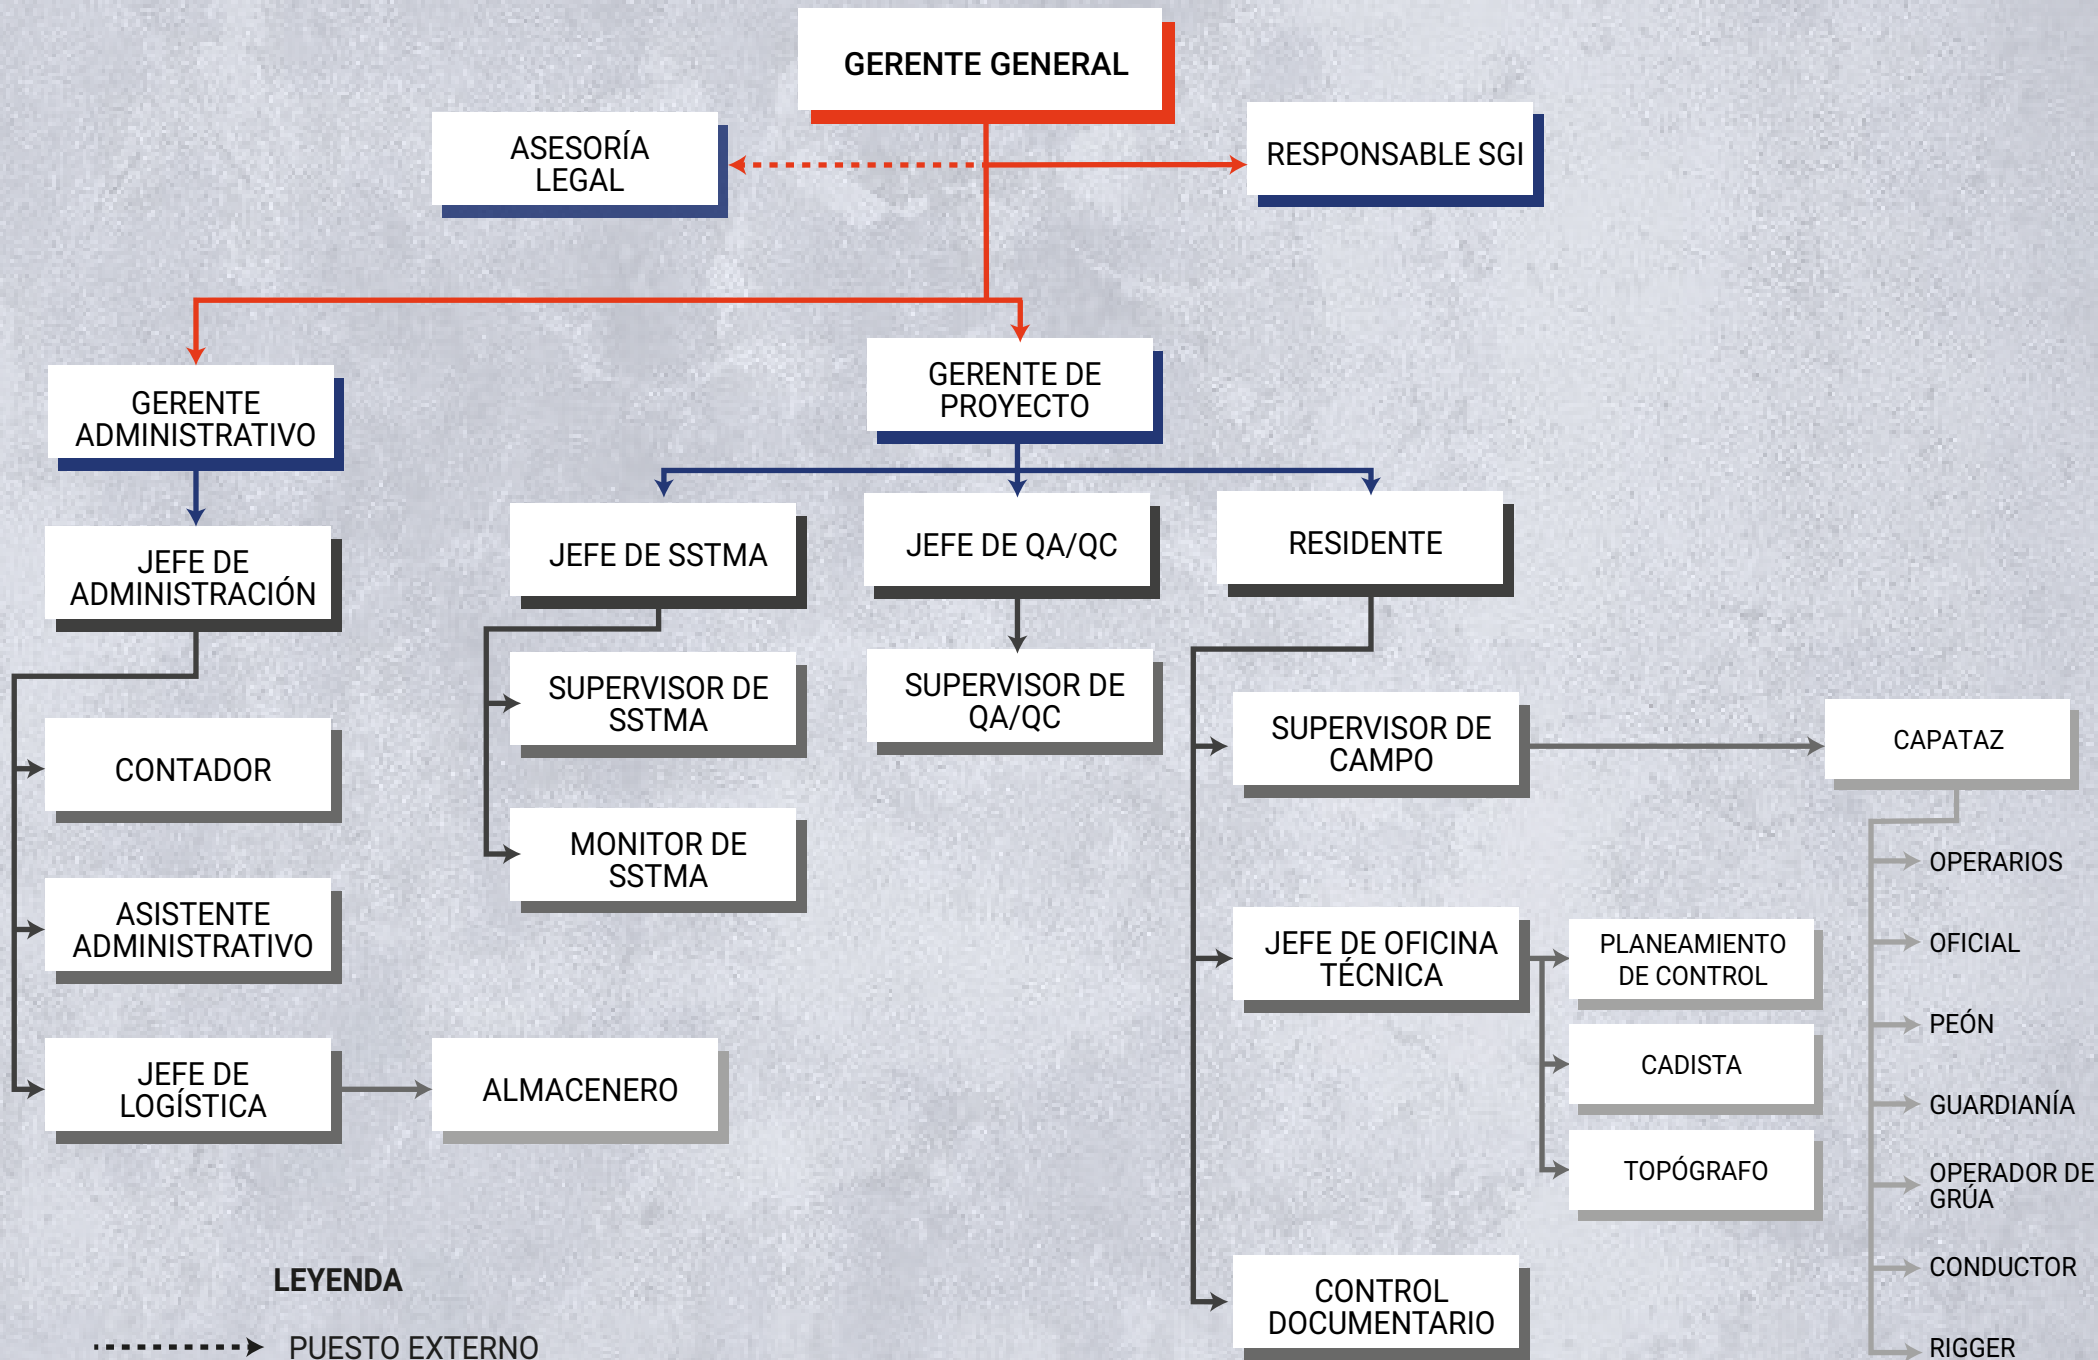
GERENTE GENERAL

ASESORÍA LEGAL

RESPONSABLE SGI

GERENTE ADMINISTRATIVO

GERENTE DE PROYECTO

JEFE DE ADMINISTRACIÓN

JEFE DE SSTMA

JEFE DE QA/QC

RESIDENTE

SUPERVISOR DE SSTMA

SUPERVISOR DE QA/QC

SUPERVISOR DE CAMPO

CAPATAZ

CONTADOR

MONITOR DE SSTMA

OPERARIOS

ASISTENTE ADMINISTRATIVO

JEFE DE OFICINA TÉCNICA

PLANEAMIENTO DE CONTROL

OFICIAL

PEÓN

JEFE DE LOGÍSTICA

ALMACENERO

CADISTA

GUARDIANÍA

TOPÓGRAFO

OPERADOR DE GRÚA

CONDUCTOR

LEYENDA

PUESTO EXTERNO

CONTROL DOCUMENTARIO

RIGGER